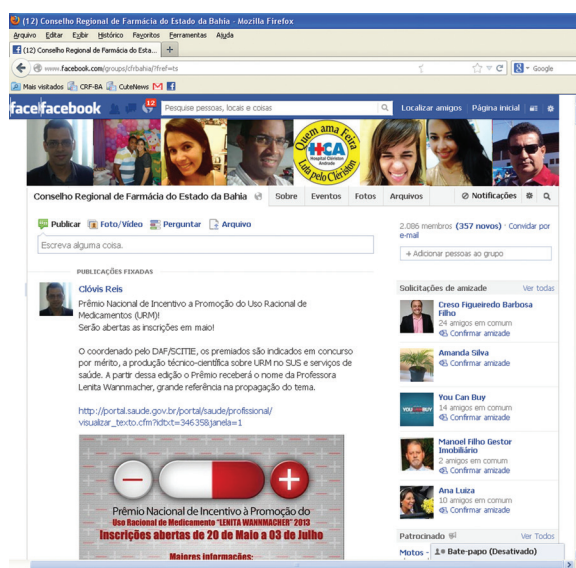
(12) Conselho Regional de Farmácia do Estado da Bahia - Mozilla Firefox

Arquivo Editar Exibir Histórico Favoritos Ferramentas Ajuda

(12) Conselho Regional de Farmácia do Esta... +

www.facebook.com/groups/crfbahia/?fref=ts

Google

Mais visitados CRF-BA CuteNews

facebook 12 Pesquise pessoas, locais e coisas Localizar amigos Página inicial

Quem ama Feira Luta pelo Clériston HCA Hospital Clériston Andrade

Conselho Regional de Farmácia do Estado da Bahia Sobre Eventos Fotos Arquivos Notificações

Publicar Foto/Vídeo Perguntar Arquivo

Escreva alguma coisa...

PUBLICAÇÕES FIXADAS

Clóvis Reis

Prêmio Nacional de Incentivo a Promoção do Uso Racional de Medicamentos (URM)!
Serão abertas as inscrições em maio!

O coordenado pelo DAF/SCITIE, os premiados são indicados em concurso por mérito, a produção técnico-científica sobre URM no SUS e serviços de saúde. A partir dessa edição o Prêmio receberá o nome da Professora Lenita Wannmacher, grande referência na propagação do tema.

http://portal.saude.gov.br/portal/saude/profissional/visualizar_texto.cfm?idtxt=34635&janela=1

Prêmio Nacional de Incentivo à Promoção do Uso Racional de Medicamento "LENITA WANNMACHER" 2013
Inscrições abertas de 20 de Maio a 03 de Julho
Maiores informações:

2.086 membros (357 novos) · Convidar por e-mail

+ Adicionar pessoas ao grupo

Solicitações de amizade Ver todas

Creso Figueiredo Barbosa Filho
24 amigos em comum
Confirmar amizade

Amanda Silva
Confirmar amizade

You Can Buy
14 amigos em comum
Confirmar amizade

Manoel Filho Gestor Imobiliário
2 amigos em comum
Confirmar amizade

Ana Luiza
10 amigos em comum
Confirmar amizade

Patrocinado Ver Todos

Motos -

Bate-papo (Desativado)